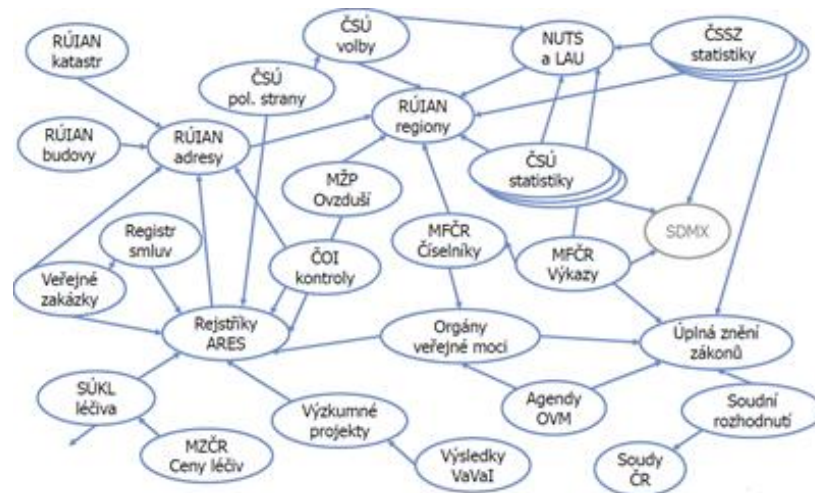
RÚIAN katastr

ČSÚ volby

NUTS a LAU

ČSSZ statistiky

ČSÚ pol. strany

RÚIAN regiony

RÚIAN budovy

RÚIAN adresy

ČSÚ statistiky

MŽP Ovzduší

SDMX

Registr smluv

MFČR Číselníky

MFČR Výkazy

ČOI kontroly

Veřejné zakázky

Rejstříky ARES

Orgány veřejné moci

Úplná znění zákonů

SÚKL léčiva

Agendy OVM

Soudní rozhodnutí

Výzkumné projekty

MZČR Ceny léčiv

Výsledky VaVaI

Soudy ČR